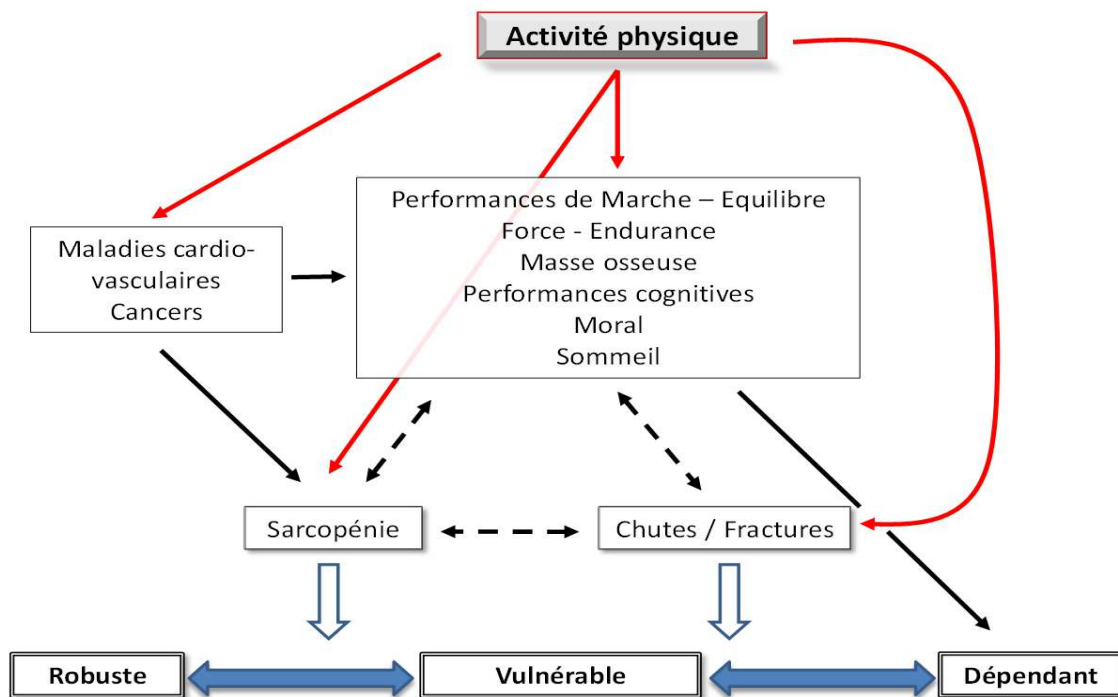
Activité physique

Maladies cardio-vasculaires
Cancers

Performances de Marche – Equilibre
Force - Endurance
Masse osseuse
Performances cognitives
Moral
Sommeil

Sarcopénie

Chutes / Fractures

Robuste

Vulnérable

Dépendant